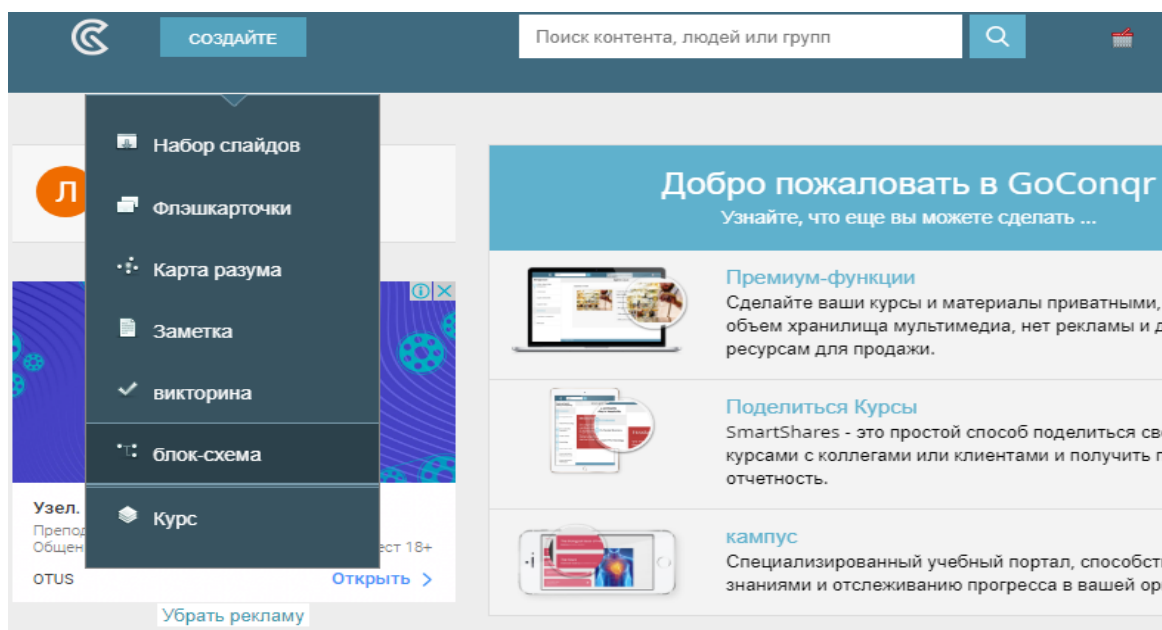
СОЗДАЙТЕ

Поиск контента, людей или групп

Набор слайдов

Флэшкарточки

Карта разума

Заметка

викторина

блок-схема

Курс

Л

Узел.
Препод
Общен
ест 18+
OTUS
Открыть

Убрать рекламу

Добро пожаловать в GoConqr
Узнайте, что еще вы можете сделать ...

Премиум-функции
Сделайте ваши курсы и материалы приватными, объем хранилища мультимедиа, нет рекламы и д ресурсам для продажи.

Поделиться Курсы
SmartShares - это простой способ поделиться св курсами с коллегами или клиентами и получить п отчетность.

кампус
Специализированный учебный портал, способст знаниями и отслеживанию прогресса в вашей ор